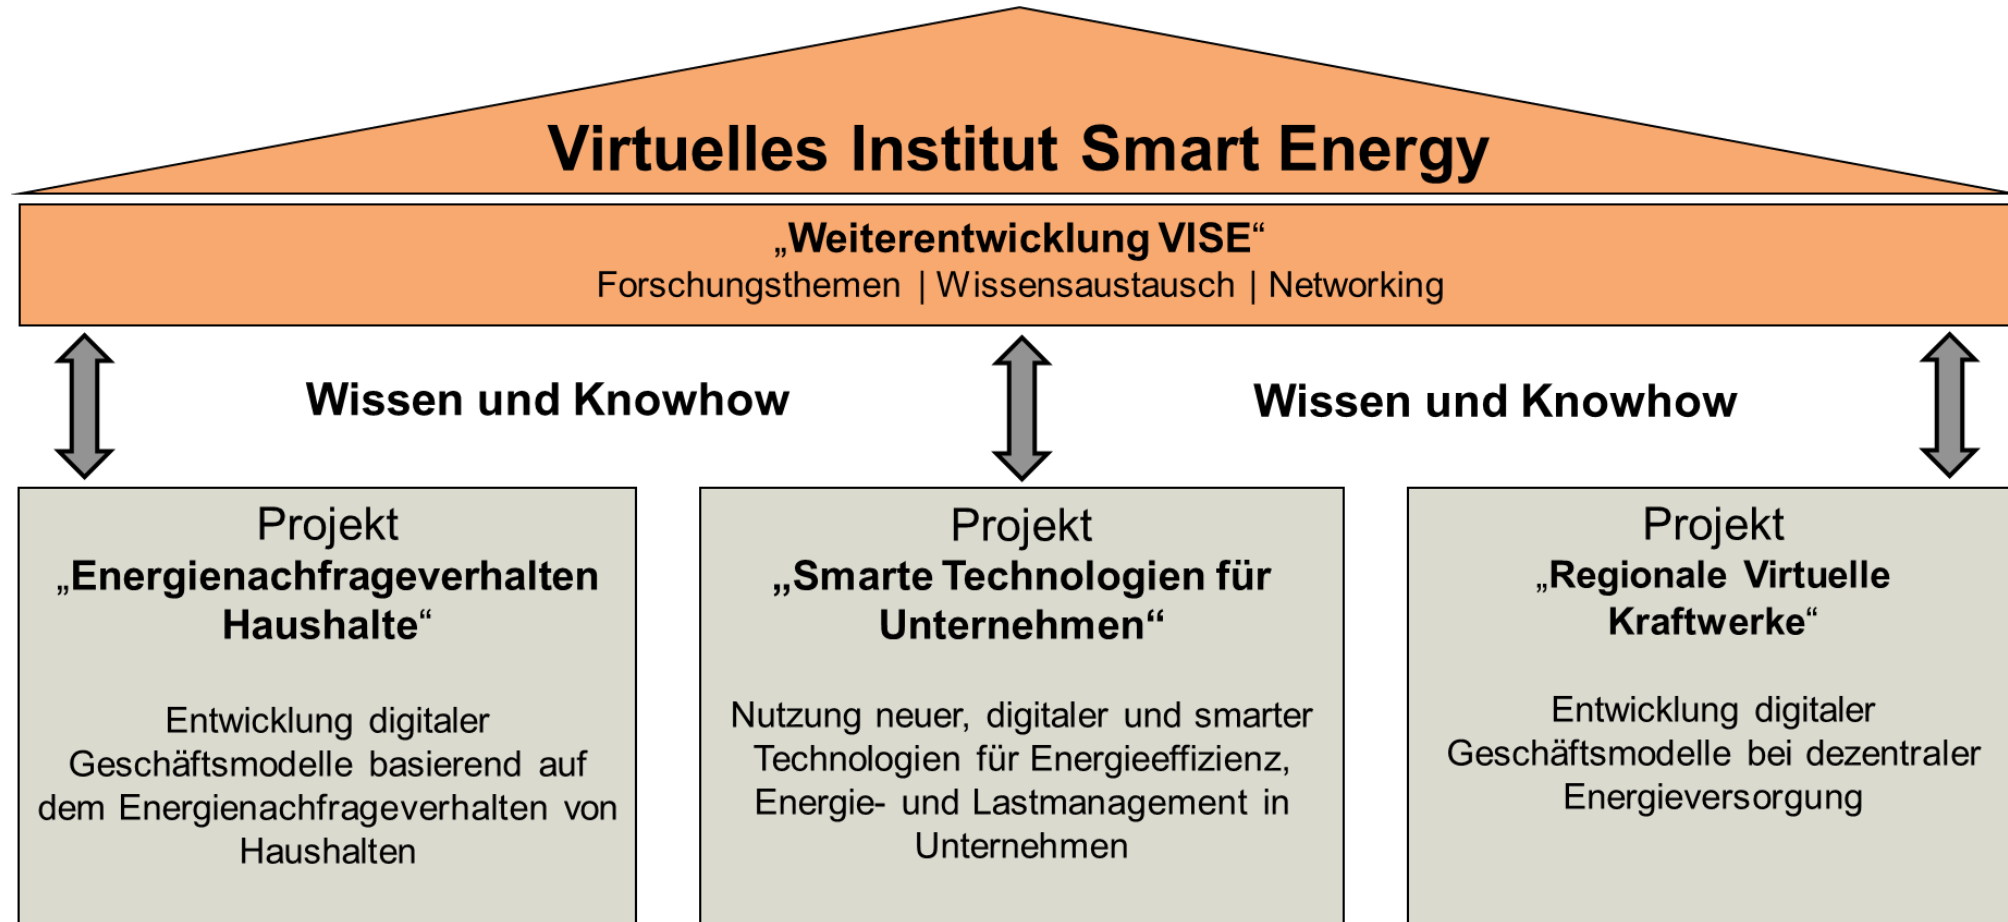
Virtuelles Institut Smart Energy

„Weiterentwicklung VISE“
Forschungsthemen | Wissensaustausch | Networking

Wissen und Knowhow

Wissen und Knowhow

Projekt
„Energienachfrageverhalten Haushalte“

Entwicklung digitaler Geschäftsmodelle basierend auf dem Energienachfrageverhalten von Haushalten

Projekt
„Smarte Technologien für Unternehmen“

Nutzung neuer, digitaler und smarter Technologien für Energieeffizienz, Energie- und Lastmanagement in Unternehmen

Projekt
„Regionale Virtuelle Kraftwerke“

Entwicklung digitaler Geschäftsmodelle bei dezentraler Energieversorgung